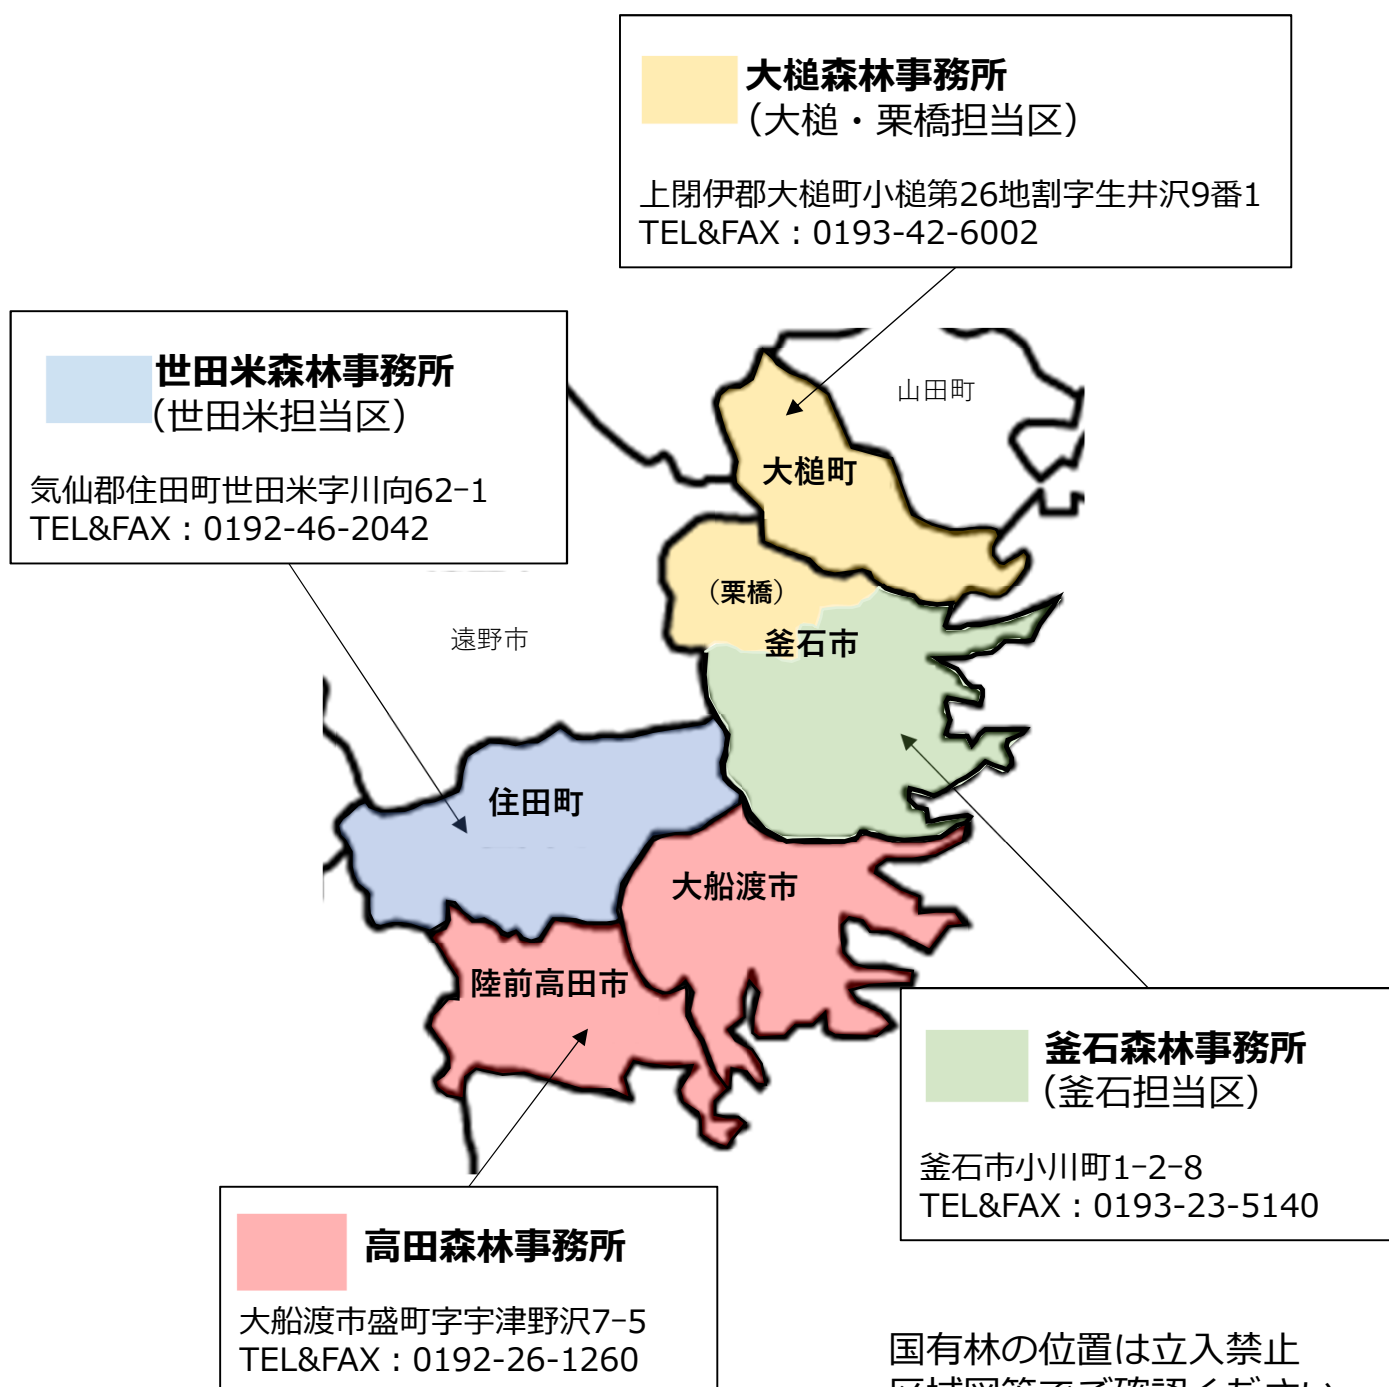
大槌森林事務所
（大槌・栗橋担当区）

上閉伊郡大槌町小槌第26地割字生井沢9番1
TEL&FAX：0193-42-6002

世田米森林事務所
（世田米担当区）

気仙郡住田町世田米字川向62−1
TEL&FAX：0192-46-2042

山田町

大槌町

（栗橋）

釜石市

遠野市

住田町

大船渡市

陸前高田市

釜石森林事務所
（釜石担当区）

釜石市小川町1−2−8
TEL&FAX：0193-23-5140

高田森林事務所

大船渡市盛町字宇津野沢7−5
TEL&FAX：0192-26-1260

国有林の位置は立入禁止
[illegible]